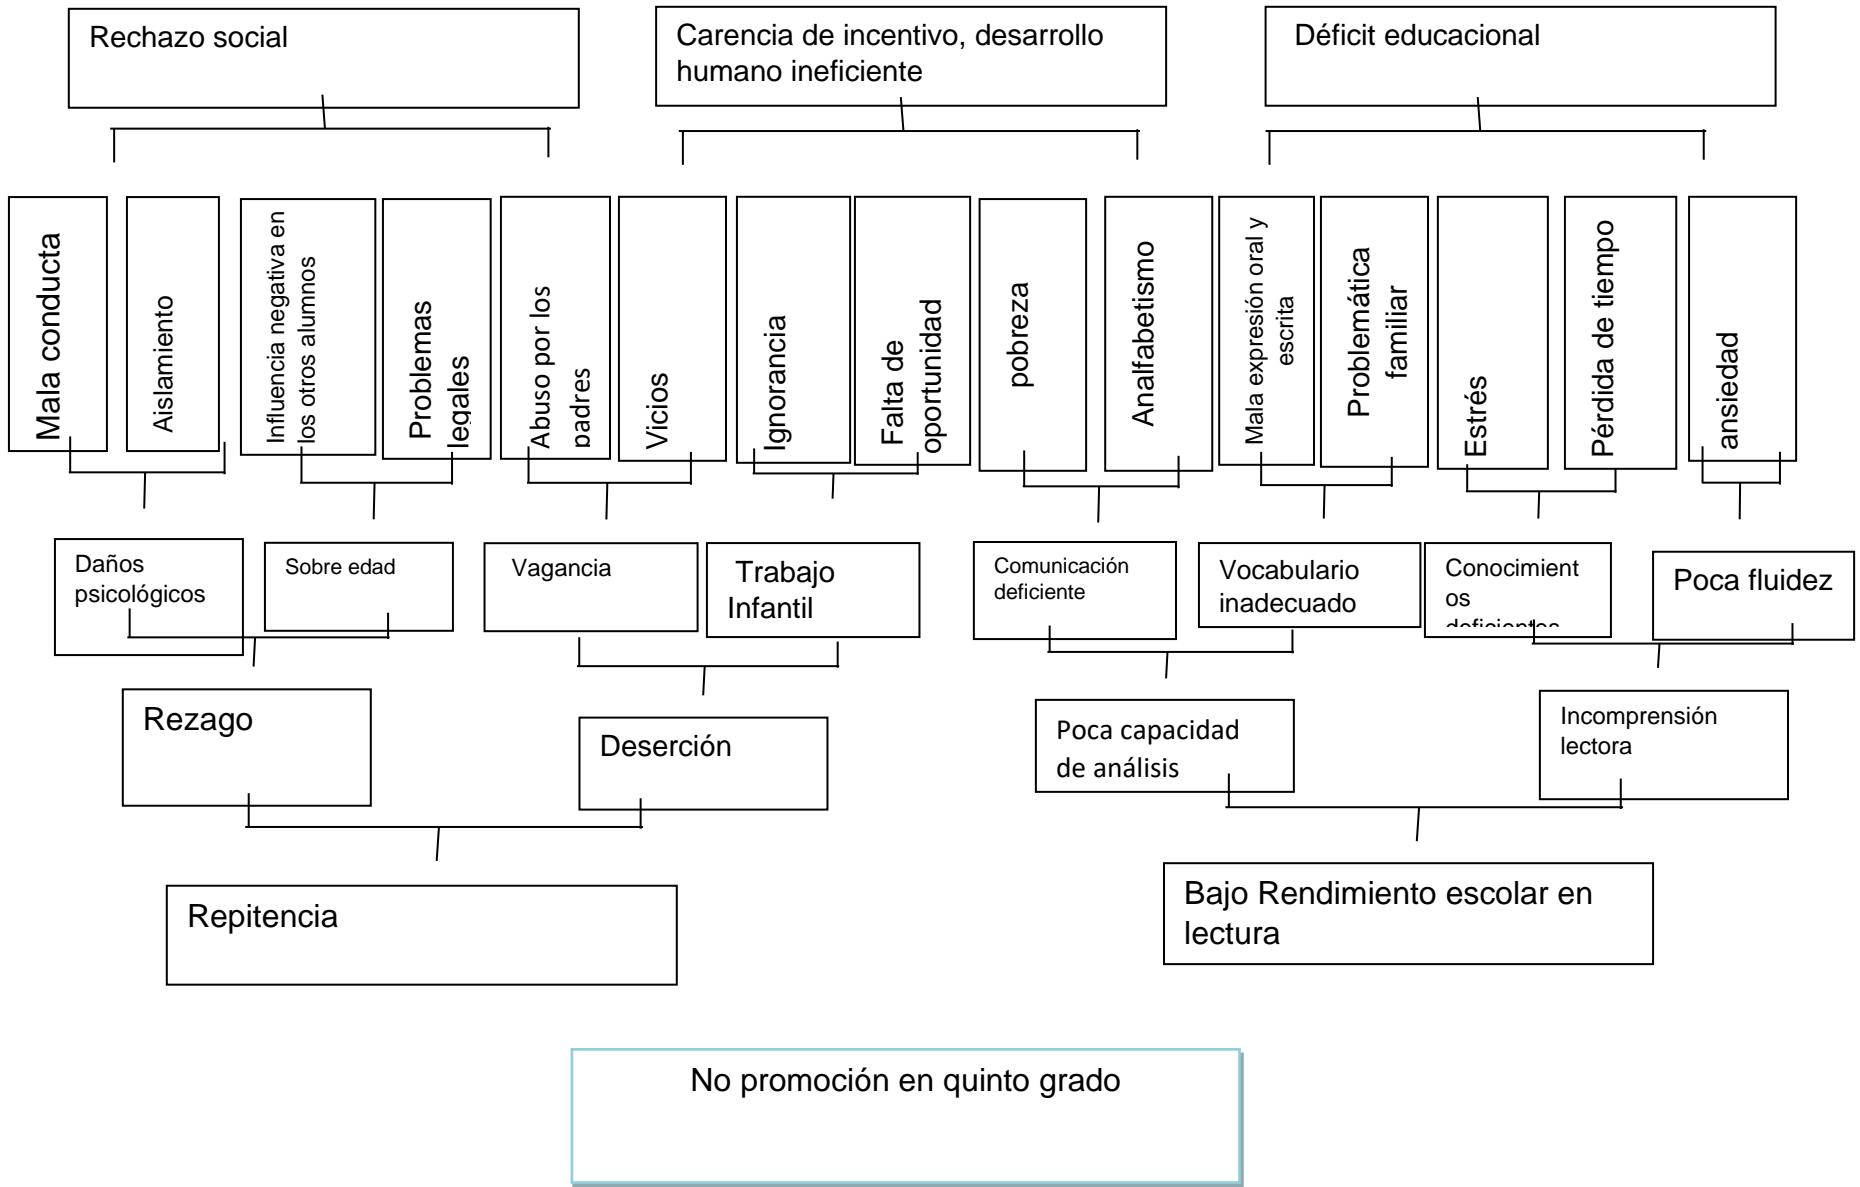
Rechazo social

Carencia de incentivo, desarrollo humano ineficiente

Déficit educacional

Mala conducta

Aislamiento

Influencia negativa en los otros alumnos

Problemas legales

Abuso por los padres

Vicios

Ignorancia

Falta de oportunidad

pobreza

Analfabetismo

Mala expresión oral y escrita

Problemática familiar

Estrés

Pérdida de tiempo

ansiedad

Daños psicológicos

Sobre edad

Vagancia

Trabajo Infantil

Comunicación deficiente

Vocabulario inadecuado

Conocimientos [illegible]

Poca fluidez

Rezago

Deserción

Poca capacidad de análisis

Incomprensión lectora

Repitencia

Bajo Rendimiento escolar en lectura

No promoción en quinto grado